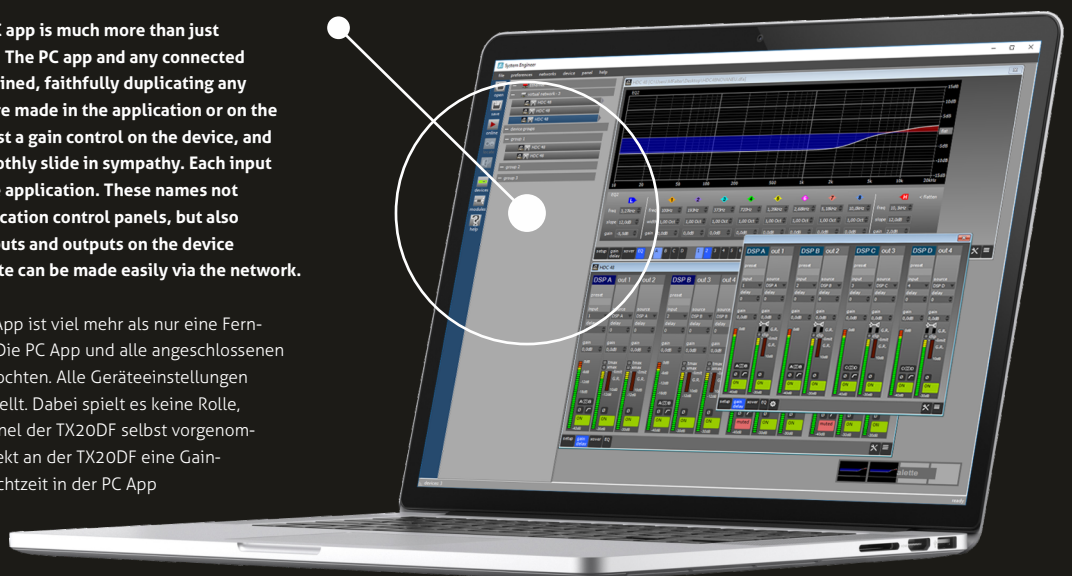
C app is much more than just . The PC app and any connected ined, faithfully duplicating any re made in the application or on the st a gain control on the device, and othly slide in sympathy. Each input application. These names not cation control panels, but also uts and outputs on the device te can be made easily via the network.

App ist viel mehr als nur eine Fern- Die PC App und alle angeschlossenen ochten. Alle Geräteeinstellungen ellt. Dabei spielt es keine Rolle, nel der TX20DF selbst vorgenom- ekt an der TX20DF eine Gain- chtzeit in der PC App

System Engineer

file preferences networks device panel help

DSP A out 1 DSP B out 2 DSP C out 3 DSP D out 4

DSP A out 1 DSP B out 2 DSP B out 3 out 4

ON

alette